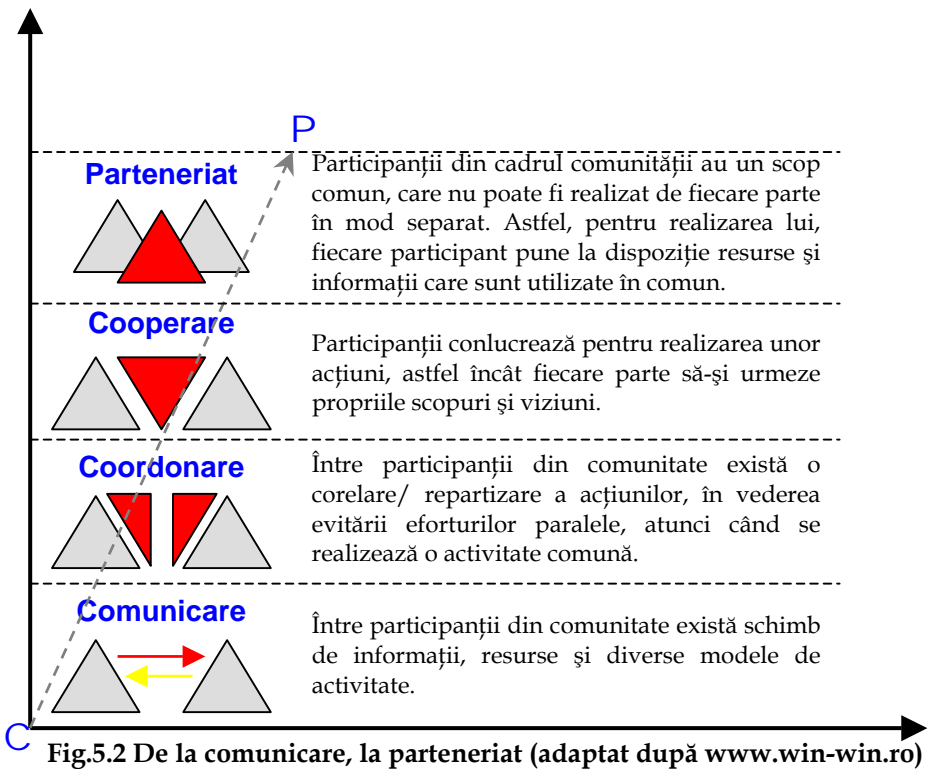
P

Parteneriat

Participanţii din cadrul comunităţii au un scop comun, care nu poate fi realizat de fiecare parte în mod separat. Astfel, pentru realizarea lui, fiecare participant pune la dispoziţie resurse şi informaţii care sunt utilizate în comun.

Cooperare

Participanţii conlucrează pentru realizarea unor acţiuni, astfel încât fiecare parte să-şi urmeze propriile scopuri şi viziuni.

Coordonare

Între participanţii din comunitate există o corelare/ repartizare a acţiunilor, în vederea evitării eforturilor paralele, atunci când se realizează o activitate comună.

Comunicare

Între participanţii din comunitate există schimb de informaţii, resurse şi diverse modele de activitate.

C

Fig.5.2 De la comunicare, la parteneriat (adaptat după www.win-win.ro)